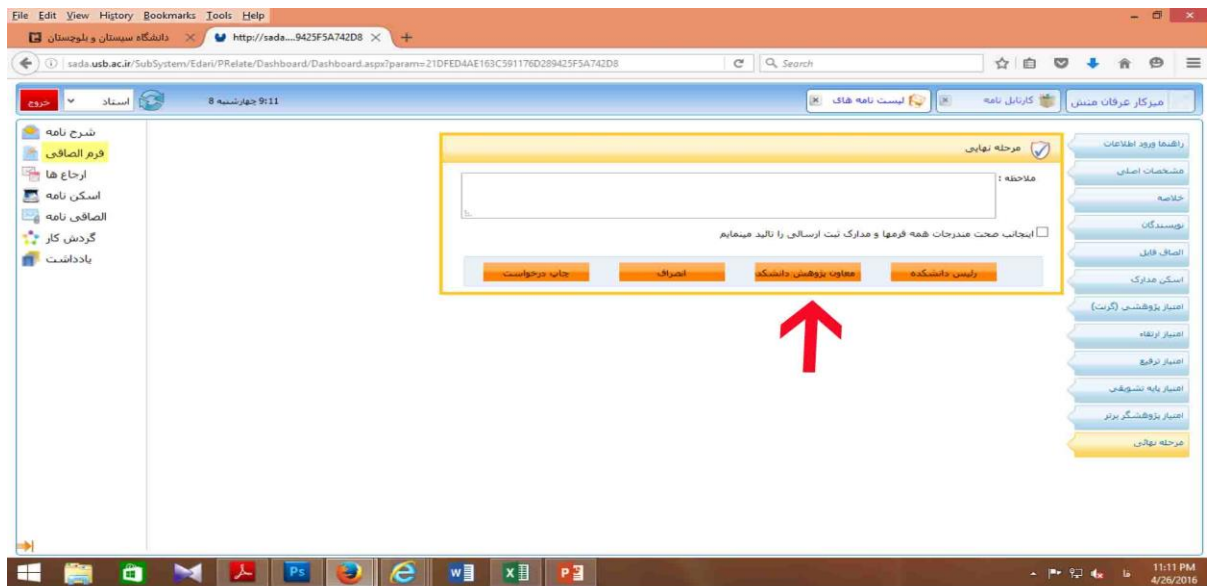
File Edit View History Bookmarks Tools Help

دانشگاه سیستان و بلوچستان
http://sada....9425F5A742D8

sada.usb.ac.ir/SubSystem/Edari/PRelate/Dashboard/Dashboard.aspx?param=21DFED4AE163C591176D289425F5A742D8

Search

خروج
استاد
9:11 چهارشنبه 8

لیست نامه های
کارتابل نامه
میرکار عرفان منش

شرح نامه
فرم الصاقی
ارجاع ها
اسکن نامه
الصاقی نامه
گردش کار
یادداشت

مرحله نهایی
ملاحظه :
اینجانب صحت مندرجات همه فرمها و مدارک ثبت ارسالی را تائید مینمایم

رئیس دانشکده
معاون پژوهش دانشکد
انصراف
چاپ درخواست

راهنما ورود اطلاعات
مشخصات اصلی
خلاصه
نویسندگان
الصاق فایل
اسکن مدارک
امتیاز پژوهشی (گرنت)
امتیاز ارتقاء
امتیاز ترفیع
امتیاز پایه تشویقی
امتیاز پژوهشگر برتر
مرحله نهایی

11:11 PM
4/26/2016